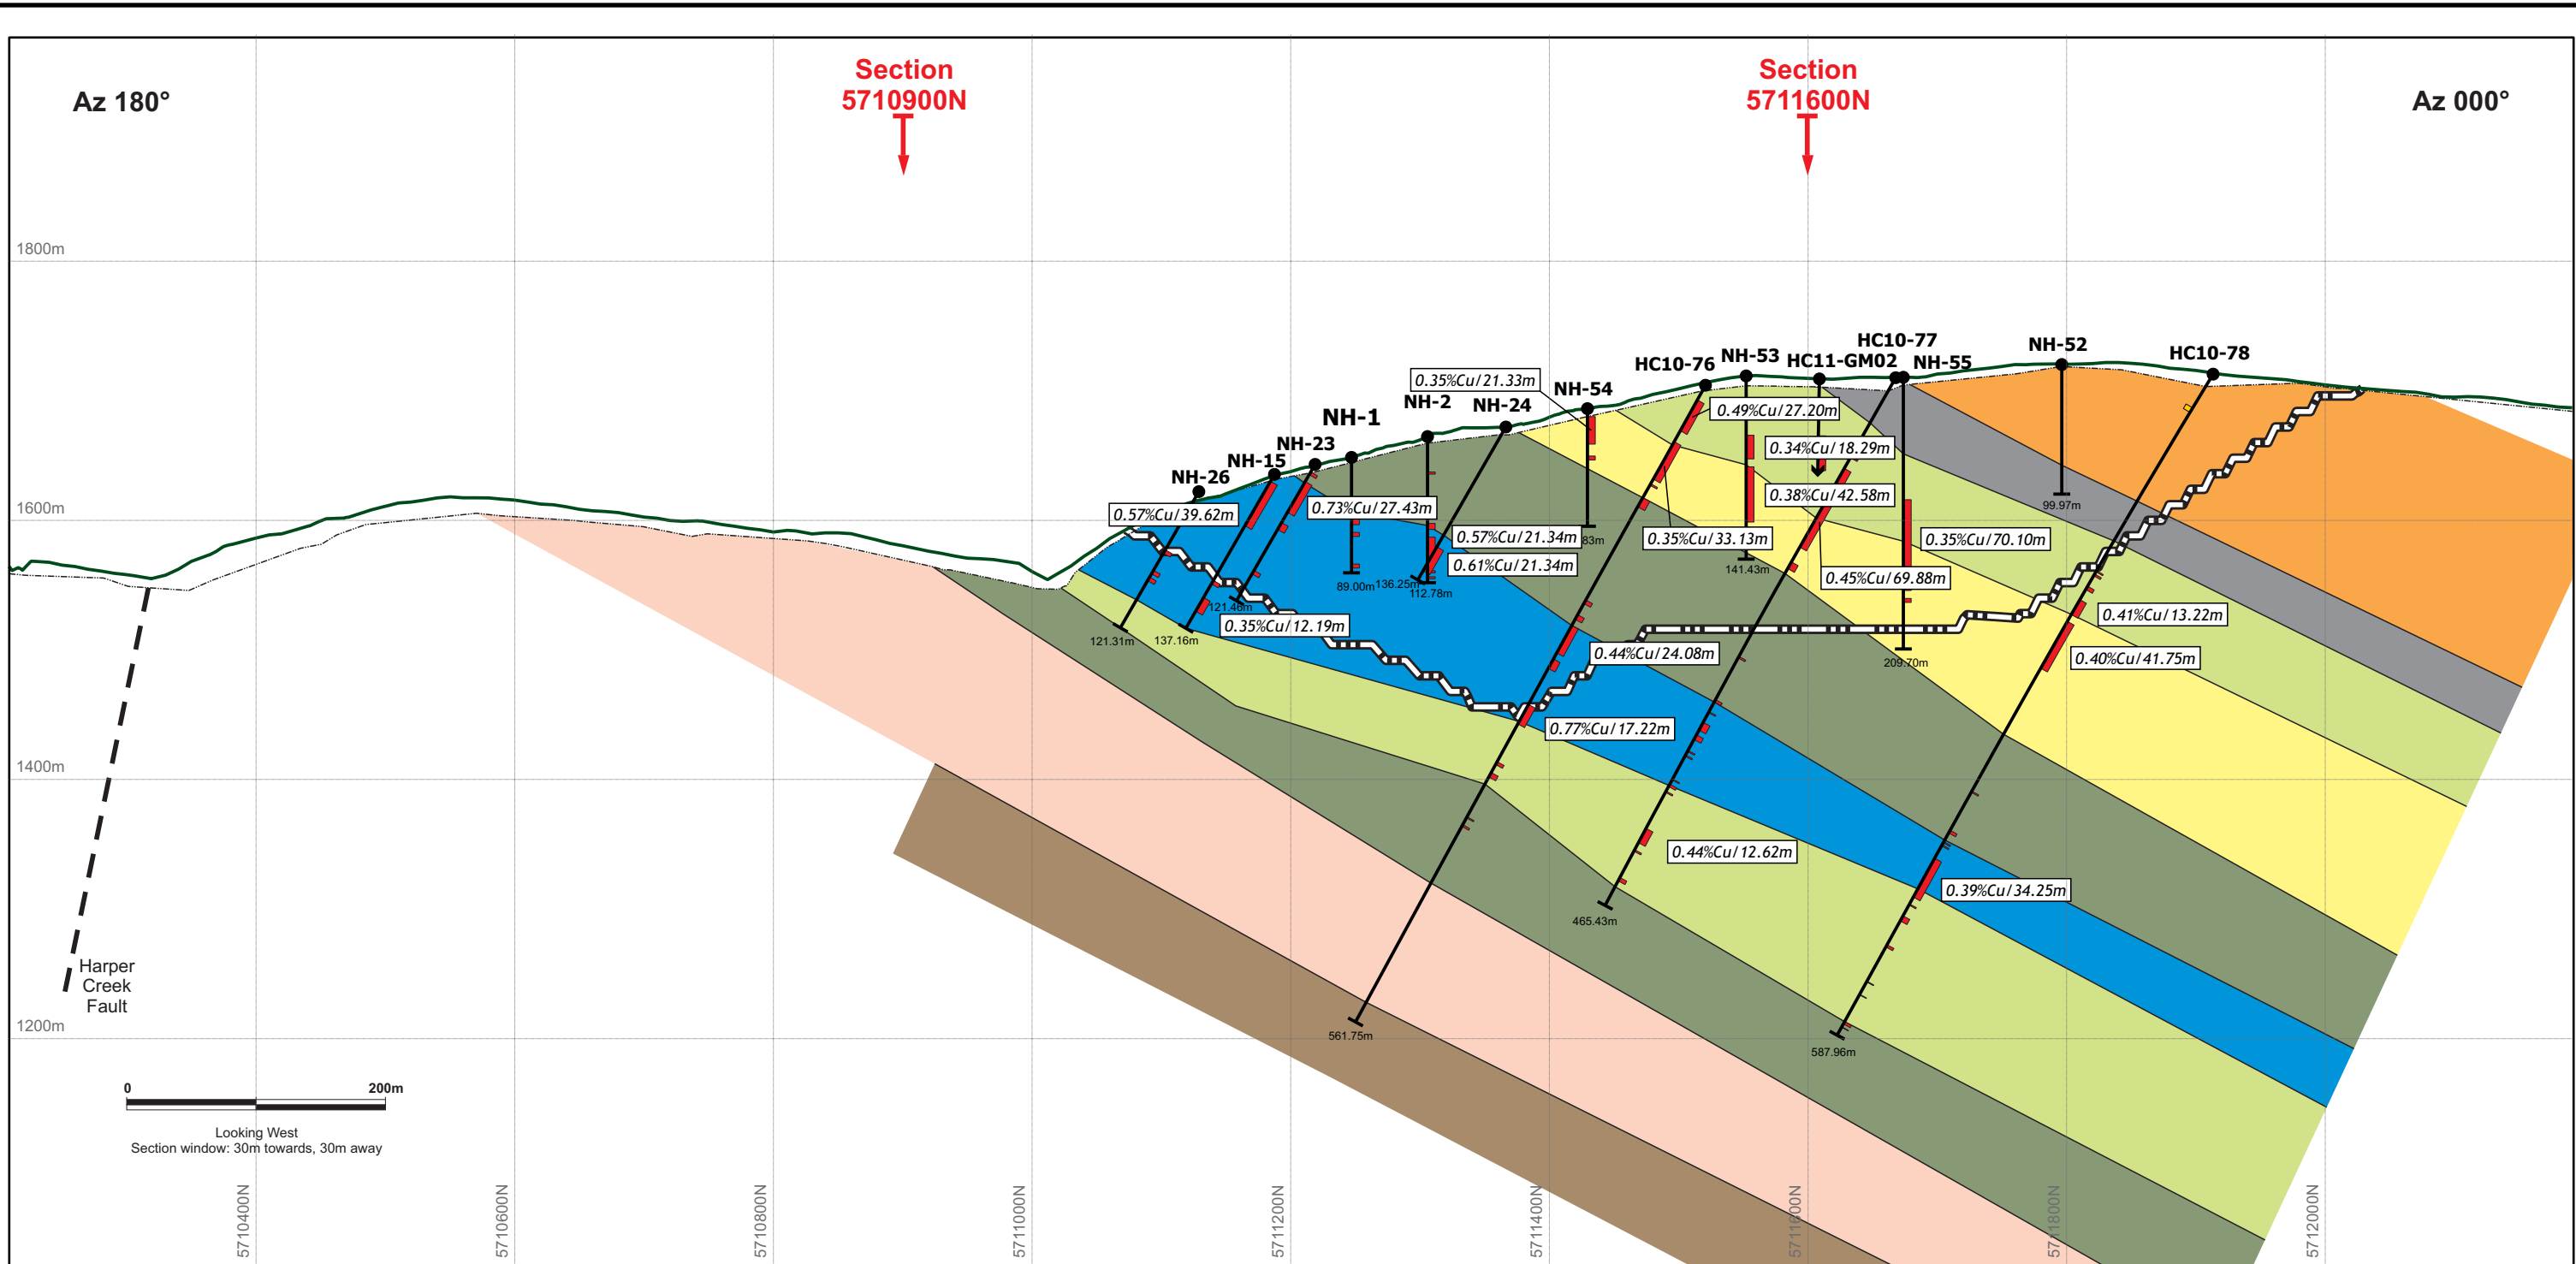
Az 180°

Section 5710900N

Section 5711600N

Az 000°

1800m

1600m

1400m

1200m

NH-26
NH-15
NH-23
NH-1
NH-2
NH-24
NH-54
HC10-76
NH-53
HC11-GM02
HC10-77
NH-55
NH-52
HC10-78

0.35%Cu/21.33m
0.49%Cu/27.20m
0.34%Cu/18.29m
0.38%Cu/42.58m
0.57%Cu/39.62m
0.73%Cu/27.43m
0.57%Cu/21.34m
0.61%Cu/21.34m
0.35%Cu/33.13m
0.35%Cu/70.10m
0.45%Cu/69.88m
0.41%Cu/13.22m
0.40%Cu/41.75m
0.35%Cu/12.19m
0.44%Cu/24.08m
0.77%Cu/17.22m
0.44%Cu/12.62m
0.39%Cu/34.25m

99.97m
83m
141.43m
89.00m
136.25m
112.78m
121.48m
121.31m
137.16m
209.70m
465.43m
561.75m
587.96m

Harper Creek Fault

0
200m
Looking West
Section window: 30m towards, 30m away

5710400N
5710600N
5710800N
5711000N
5711200N
5711400N
5711600N
5711800N
5712000N